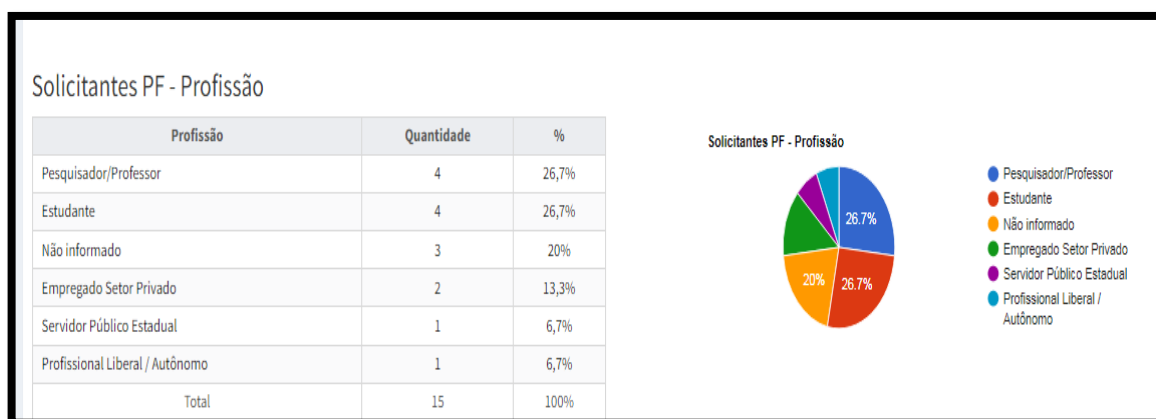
Solicitantes PF - Profissão

| Profissão | Quantidade | % |
|---|---|---|
| Pesquisador/Professor | 4 | 26,7% |
| Estudante | 4 | 26,7% |
| Não informado | 3 | 20% |
| Empregado Setor Privado | 2 | 13,3% |
| Servidor Público Estadual | 1 | 6,7% |
| Profissional Liberal / Autônomo | 1 | 6,7% |
| Total | 15 | 100% |

Solicitantes PF - Profissão

26.7%
26.7%
20%

Pesquisador/Professor
Estudante
Não informado
Empregado Setor Privado
Servidor Público Estadual
Profissional Liberal / Autônomo